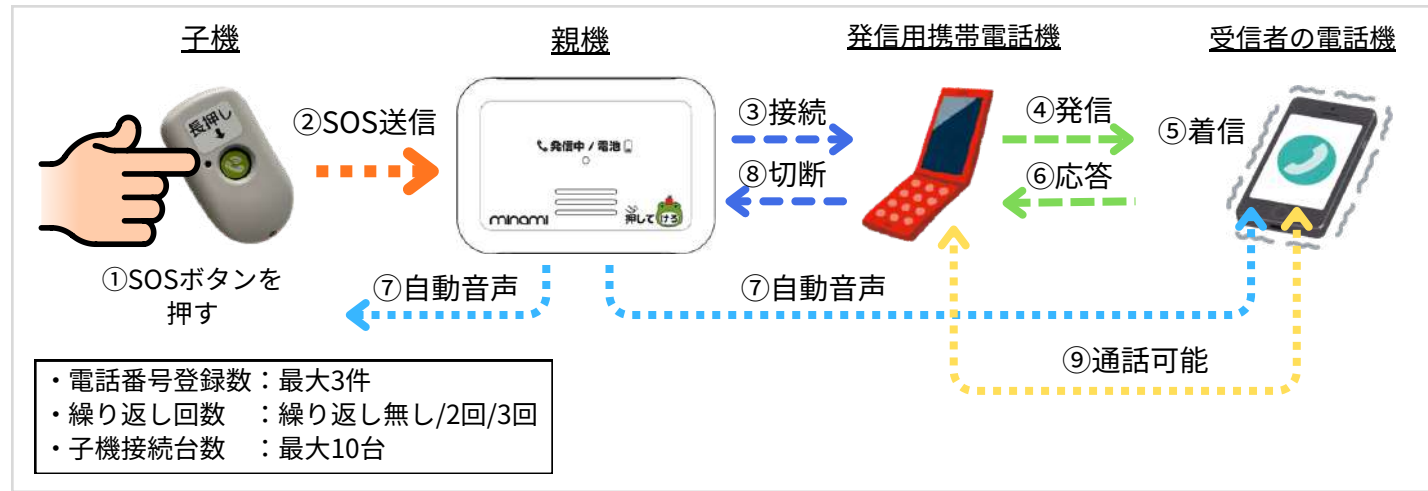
子機

親機

発信用携帯電話機

受信者の電話機

長押し

②SOS送信

発信中 / 電池

minami

押して

けろ

③接続

⑧切断

④発信

⑥応答

⑤着信

①SOSボタンを押す

⑦自動音声

⑦自動音声

⑨通話可能

・電話番号登録数：最大3件
・繰り返し回数　：繰り返し無し/2回/3回
・子機接続台数　：最大10台